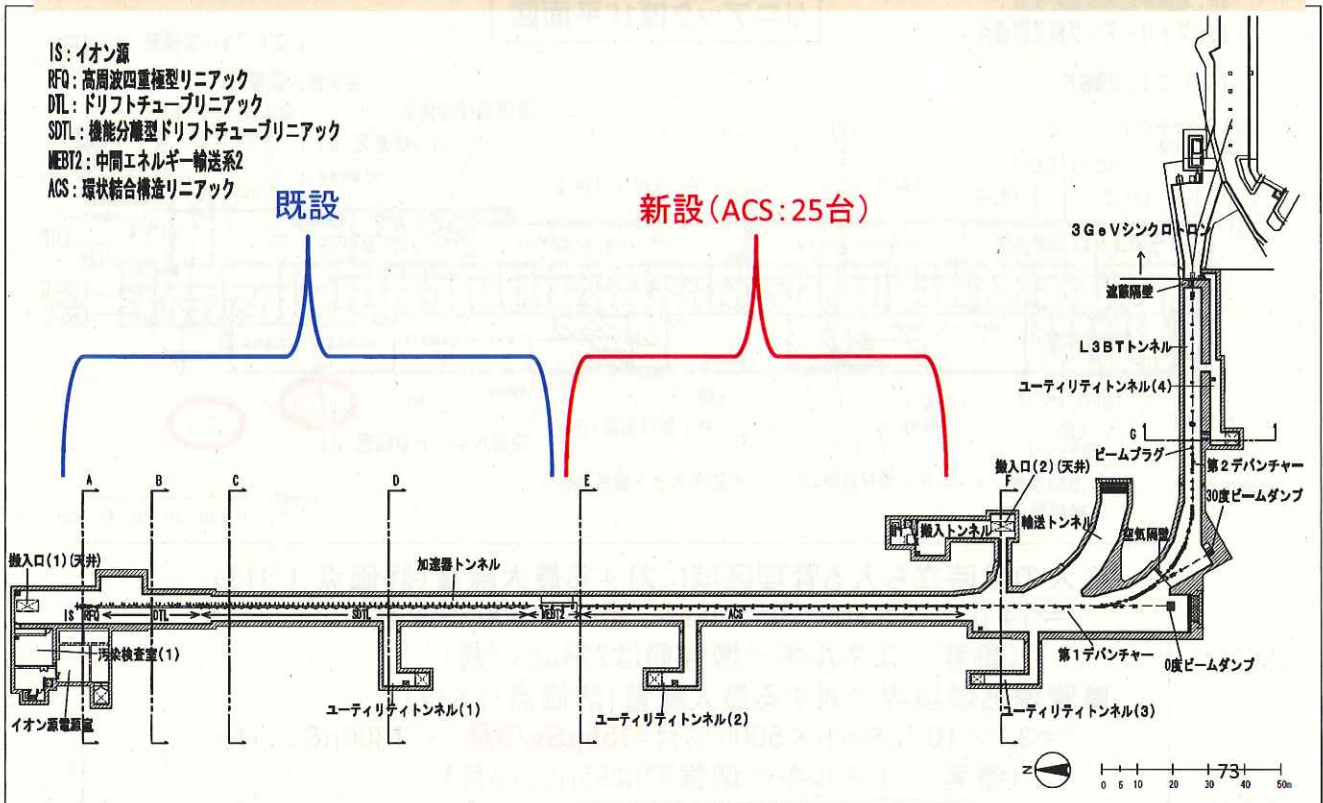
IS：イオン源
RFQ：高周波四重極型リニアック
DTL：ドリフトチューブリニアック
SDTL：機能分離型ドリフトチューブリニアック
MEBT2：中間エネルギー輸送系2
ACS：環状結合構造リニアック

既設

新設（ACS：25台）

3GeVシンクロトロン
遮蔽隔壁
L3BTトンネル
ユーティリティトンネル(4)
G
ビームプラグ
第2デバンチャー
30度ビームダンプ
搬入口(2)(天井)
F
A
B
C
D
E
搬入トンネル
輸送トンネル
空気隔壁
搬入口(1)(天井)
加速器トンネル
IS
RFQ
DTL
SDTL
MEBT2
ACS
汚染検査室(1)
第1デバンチャー
0度ビームダンプ
イオン源電源室
ユーティリティトンネル(1)
ユーティリティトンネル(2)
ユーティリティトンネル(3)
N
0 5 10 20 30 40 50m
73